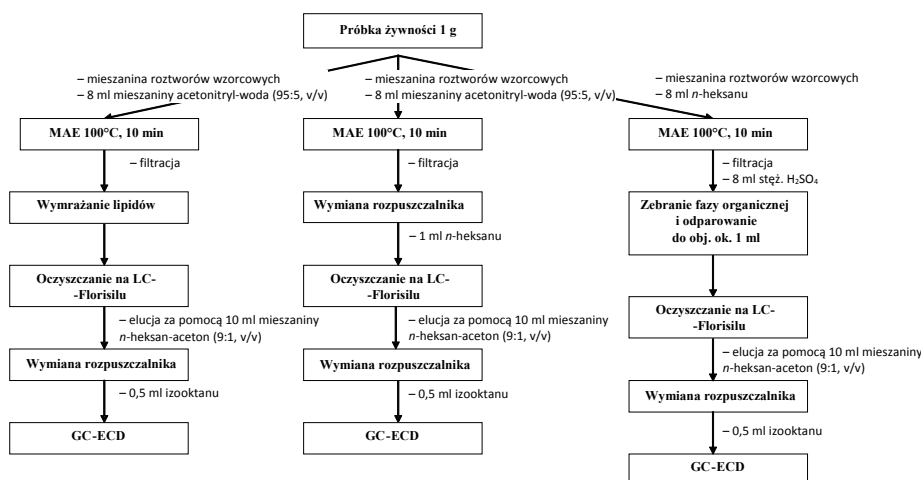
Próbka żywności 1 g

– mieszanina roztworów wzorcowych
– 8 ml mieszaniny acetonitryl-woda (95:5, v/v)

MAE 100°C, 10 min

– filtracja

Wymrażanie lipidów

Oczyszczanie na LC-Florisilu

– elucja za pomocą 10 ml mieszaniny *n*-heksan-aceton (9:1, v/v)

Wymiana rozpuszczalnika

– 0,5 ml izooktanu

GC-ECD

– mieszanina roztworów wzorcowych
– 8 ml mieszaniny acetonitryl-woda (95:5, v/v)

MAE 100°C, 10 min

– filtracja

Wymiana rozpuszczalnika

– 1 ml *n*-heksanu

Oczyszczanie na LC-Florisilu

– elucja za pomocą 10 ml mieszaniny *n*-heksan-aceton (9:1, v/v)

Wymiana rozpuszczalnika

– 0,5 ml izooktanu

GC-ECD

– mieszanina roztworów wzorcowych
– 8 ml *n*-heksanu

MAE 100°C, 10 min

– filtracja
– 8 ml stęż. $H_2SO_4$

Zebranie fazy organicznej i odparowanie do obj. ok. 1 ml

Oczyszczanie na LC-Florisilu

– elucja za pomocą 10 ml mieszaniny *n*-heksan-aceton (9:1, v/v)

Wymiana rozpuszczalnika

– 0,5 ml izooktanu

GC-ECD